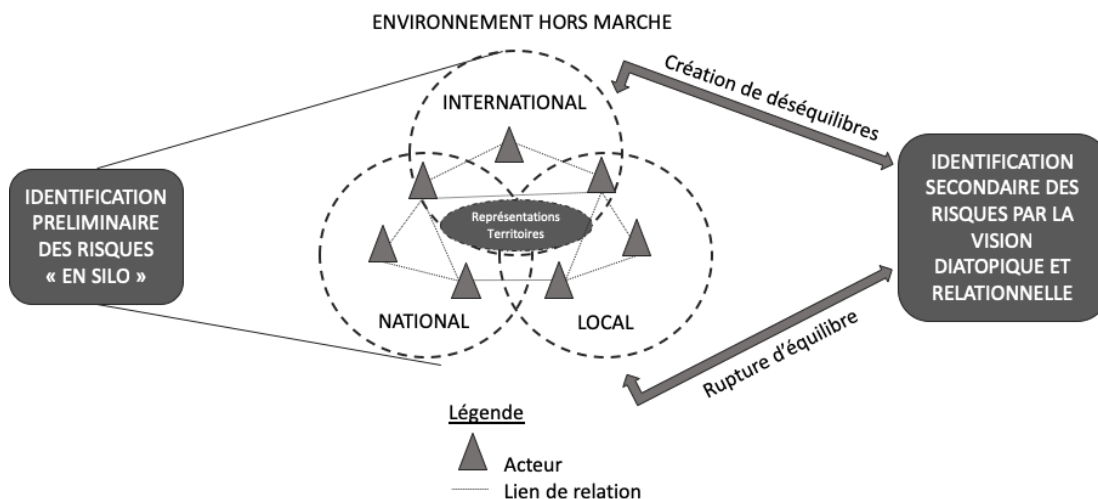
ENVIRONNEMENT HORS MARCHE

Création de déséquilibres

INTERNATIONAL

IDENTIFICATION PRELIMINAIRE DES RISQUES « EN SILO »

Représentations Territoires

IDENTIFICATION SECONDAIRE DES RISQUES PAR LA VISION DIATOPIQUE ET RELATIONNELLE

NATIONAL

LOCAL

Rupture d'équilibre

Légende

Acteur

Lien de relation